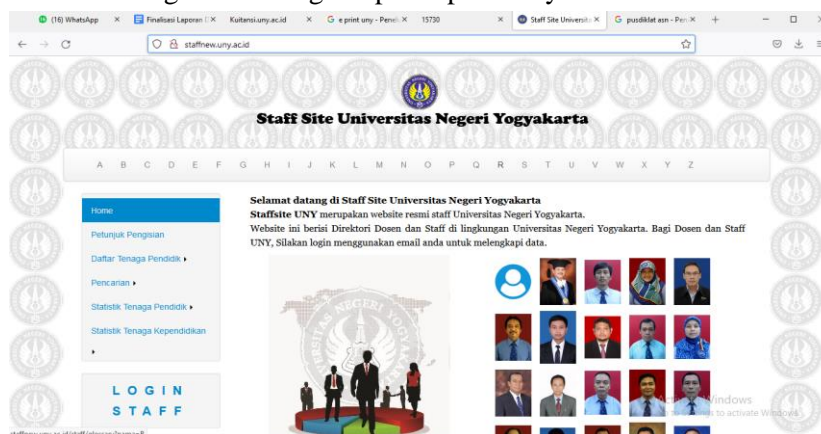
(16) WhatsApp × Finalisasi Laporan × Kuitansi.uny.ac.id × e print uny - Peneli × 15730 × Staff Site Universita × pusdiklat asn - Pen × +

staffnew.uny.ac.id

Staff Site Universitas Negeri Yogyakarta

A B C D E F G H I J K L M N O P Q R S T U V W X Y Z

Home

Petunjuk Pengisian

Daftar Tenaga Pendidik ▸

Pencarian ▸

Statistik Tenaga Pendidik ▸

Statistik Tenaga Kependidikan ▸

LOGIN STAFF

Selamat datang di Staff Site Universitas Negeri Yogyakarta

Staffsite UNY merupakan website resmi staff Universitas Negeri Yogyakarta.

Website ini berisi Direktori Dosen dan Staff di lingkungan Universitas Negeri Yogyakarta. Bagi Dosen dan Staff UNY, Silakan login menggunakan email anda untuk melengkapi data.

Activate Windows
Go to Settings to activate Windows.

staffnew.uny.ac.id/staff/ahome/home#